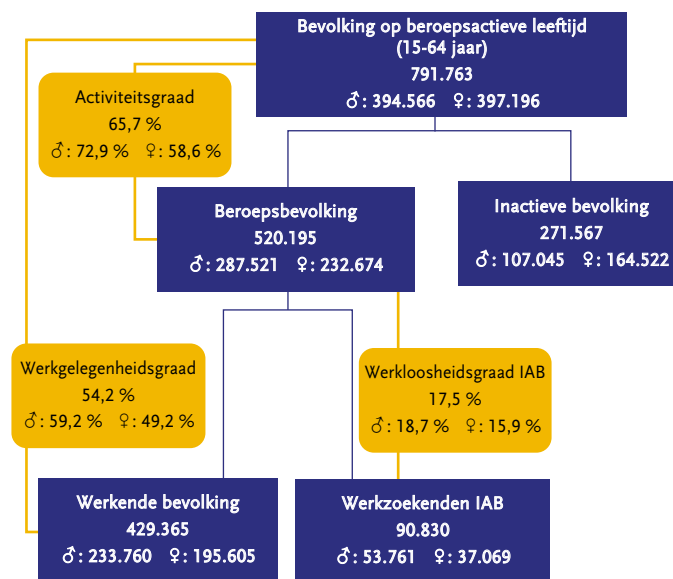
Bevolking op beroepsactieve leeftijd (15-64 jaar)
791.763
♂: 394.566 ♀: 397.196

Activiteitsgraad
65,7 %
♂: 72,9 % ♀: 58,6 %

Beroepsbevolking
520.195
♂: 287.521 ♀: 232.674

Inactieve bevolking
271.567
♂: 107.045 ♀: 164.522

Werkgelegenheidsgraad
54,2 %
♂: 59,2 % ♀: 49,2 %

Werkloosheidsgraad IAB
17,5 %
♂: 18,7 % ♀: 15,9 %

Werkende bevolking
429.365
♂: 233.760 ♀: 195.605

Werkzoekenden IAB
90.830
♂: 53.761 ♀: 37.069